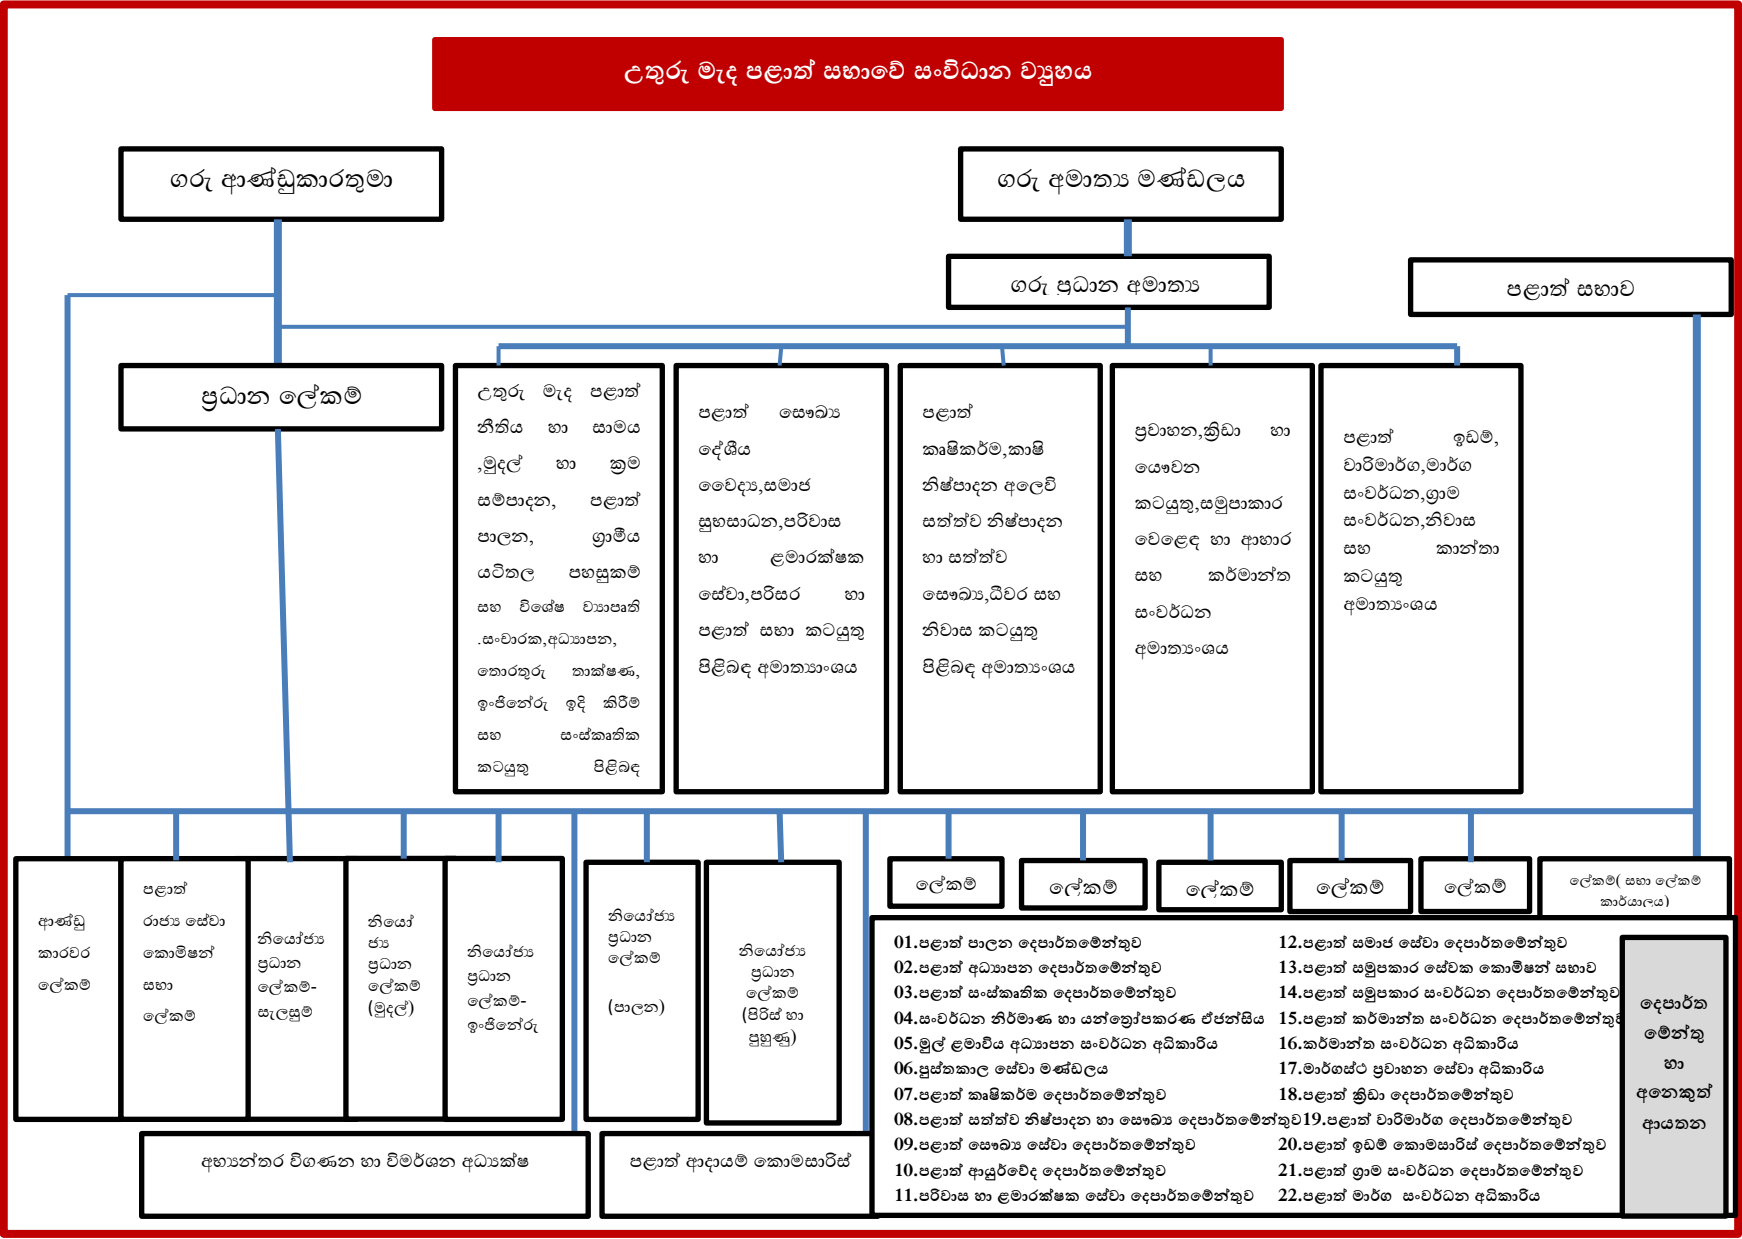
උතුරු මැද පළාත් සභාවේ සංවිධාන ව්‍යුහය

ගරු ආණ්ඩුකාරතුමා

ගරු අමාත්‍ය මණ්ඩලය

ගරු ප්‍රධාන අමාත්‍ය

පළාත් සභාව

ප්‍රධාන ලේකම්

උතුරු මැද පළාත් නීතිය හා සාමය ,මුදල් හා ක්‍රම සම්පාදන, පළාත් පාලන, ග්‍රාමීය යටිතල පහසුකම් සහ විශේෂ ව්‍යාපෘති .සංචාරක,අධ්‍යාපන, තොරතුරු තාක්ෂණ, ඉංජිනේරු ඉදි කිරීම් සහ සංස්කෘතික කටයුතු පිළිබඳ

පළාත් සෞඛ්‍ය දේශීය වෛද්‍ය,සමාජ සුභසාධන,පරිවාස හා ළමාරක්ෂක සේවා,පරිසර හා පළාත් සභා කටයුතු පිළිබඳ අමාත්‍යාංශය

පළාත් කෘෂිකර්ම,කෘෂි නිෂ්පාදන අලෙවි සත්ත්ව නිෂ්පාදන හා සත්ත්ව සෞඛ්‍ය,ධීවර සහ නිවාස කටයුතු පිළිබඳ අමාත්‍යාංශය

ප්‍රවාහන,ක්‍රීඩා හා යෞවන කටයුතු,සමුපාකාර වෙළෙඳ හා ආහාර සහ කර්මාන්ත සංවර්ධන අමාත්‍යාංශය

පළාත් ඉඩම්, වාරිමාර්ග,මාර්ග සංවර්ධන,ග්‍රාම සංවර්ධන,නිවාස සහ කාන්තා කටයුතු අමාත්‍යාංශය

ආණ්ඩු කාරවර ලේකම්

පළාත් රාජ්‍ය සේවා කොමිෂන් සභා ලේකම්

නියෝජ්‍ය ප්‍රධාන ලේකම්-සැලසුම්

නියෝජ්‍ය ප්‍රධාන ලේකම් (මුදල්)

නියෝජ්‍ය ප්‍රධාන ලේකම්-ඉංජිනේරු

නියෝජ්‍ය ප්‍රධාන ලේකම් (පාලන)

නියෝජ්‍ය ප්‍රධාන ලේකම් (පිරිස් හා පුහුණු)

ලේකම්

ලේකම්

ලේකම්

ලේකම්

ලේකම්

ලේකම්( සභා ලේකම් කාර්යාලය)

01.පළාත් පාලන දෙපාර්තමේන්තුව
02.පළාත් අධ්‍යාපන දෙපාර්තමේන්තුව
03.පළාත් සංස්කෘතික දෙපාර්තමේන්තුව
04.සංවර්ධන නිර්මාණ හා යන්ත්‍රෝපකරණ ඒජන්සිය
05.මුල් ළමාවිය අධ්‍යාපන සංවර්ධන අධිකාරිය
06.පුස්තකාල සේවා මණ්ඩලය
07.පළාත් කෘෂිකර්ම දෙපාර්තමේන්තුව
08.පළාත් සත්ත්ව නිෂ්පාදන හා සෞඛ්‍ය දෙපාර්තමේන්තුව
09.පළාත් සෞඛ්‍ය සේවා දෙපාර්තමේන්තුව
10.පළාත් ආයුර්වේද දෙපාර්තමේන්තුව
11.පරිවාස හා ළමාරක්ෂක සේවා දෙපාර්තමේන්තුව
12.පළාත් සමාජ සේවා දෙපාර්තමේන්තුව
13.පළාත් සමුපකාර සේවක කොමිෂන් සභාව
14.පළාත් සමුපකාර සංවර්ධන දෙපාර්තමේන්තුව
15.පළාත් කර්මාන්ත සංවර්ධන දෙපාර්තමේන්තුව
16.කර්මාන්ත සංවර්ධන අධිකාරිය
17.මාර්ගස්ථ ප්‍රවාහන සේවා අධිකාරිය
18.පළාත් ක්‍රීඩා දෙපාර්තමේන්තුව
19.පළාත් වාරිමාර්ග දෙපාර්තමේන්තුව
20.පළාත් ඉඩම් කොමසාරිස් දෙපාර්තමේන්තුව
21.පළාත් ග්‍රාම සංවර්ධන දෙපාර්තමේන්තුව
22.පළාත් මාර්ග සංවර්ධන අධිකාරිය

දෙපාර්ත මේන්තු හා අනෙකුත් ආයතන

අභ්‍යන්තර විගණන හා විමර්ශන අධ්‍යක්ෂ

පළාත් ආදායම් කොමසාරිස්